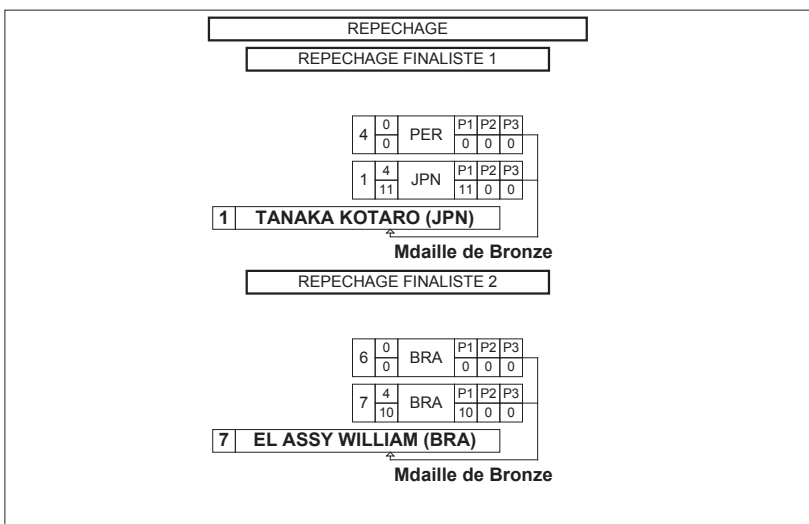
REPECHAGE

REPECHAGE FINALISTE 1

| 4 | 0 / 0 | PER | P1 | P2 | P3 |
|---|---|---|---|---|---|
| | | | 0 | 0 | 0 |

| 1 | 4 / 11 | JPN | P1 | P2 | P3 |
|---|---|---|---|---|---|
| | | | 11 | 0 | 0 |

1 TANAKA KOTARO (JPN)

Mdaille de Bronze

REPECHAGE FINALISTE 2

| 6 | 0 / 0 | BRA | P1 | P2 | P3 |
|---|---|---|---|---|---|
| | | | 0 | 0 | 0 |

| 7 | 4 / 10 | BRA | P1 | P2 | P3 |
|---|---|---|---|---|---|
| | | | 10 | 0 | 0 |

7 EL ASSY WILLIAM (BRA)

Mdaille de Bronze